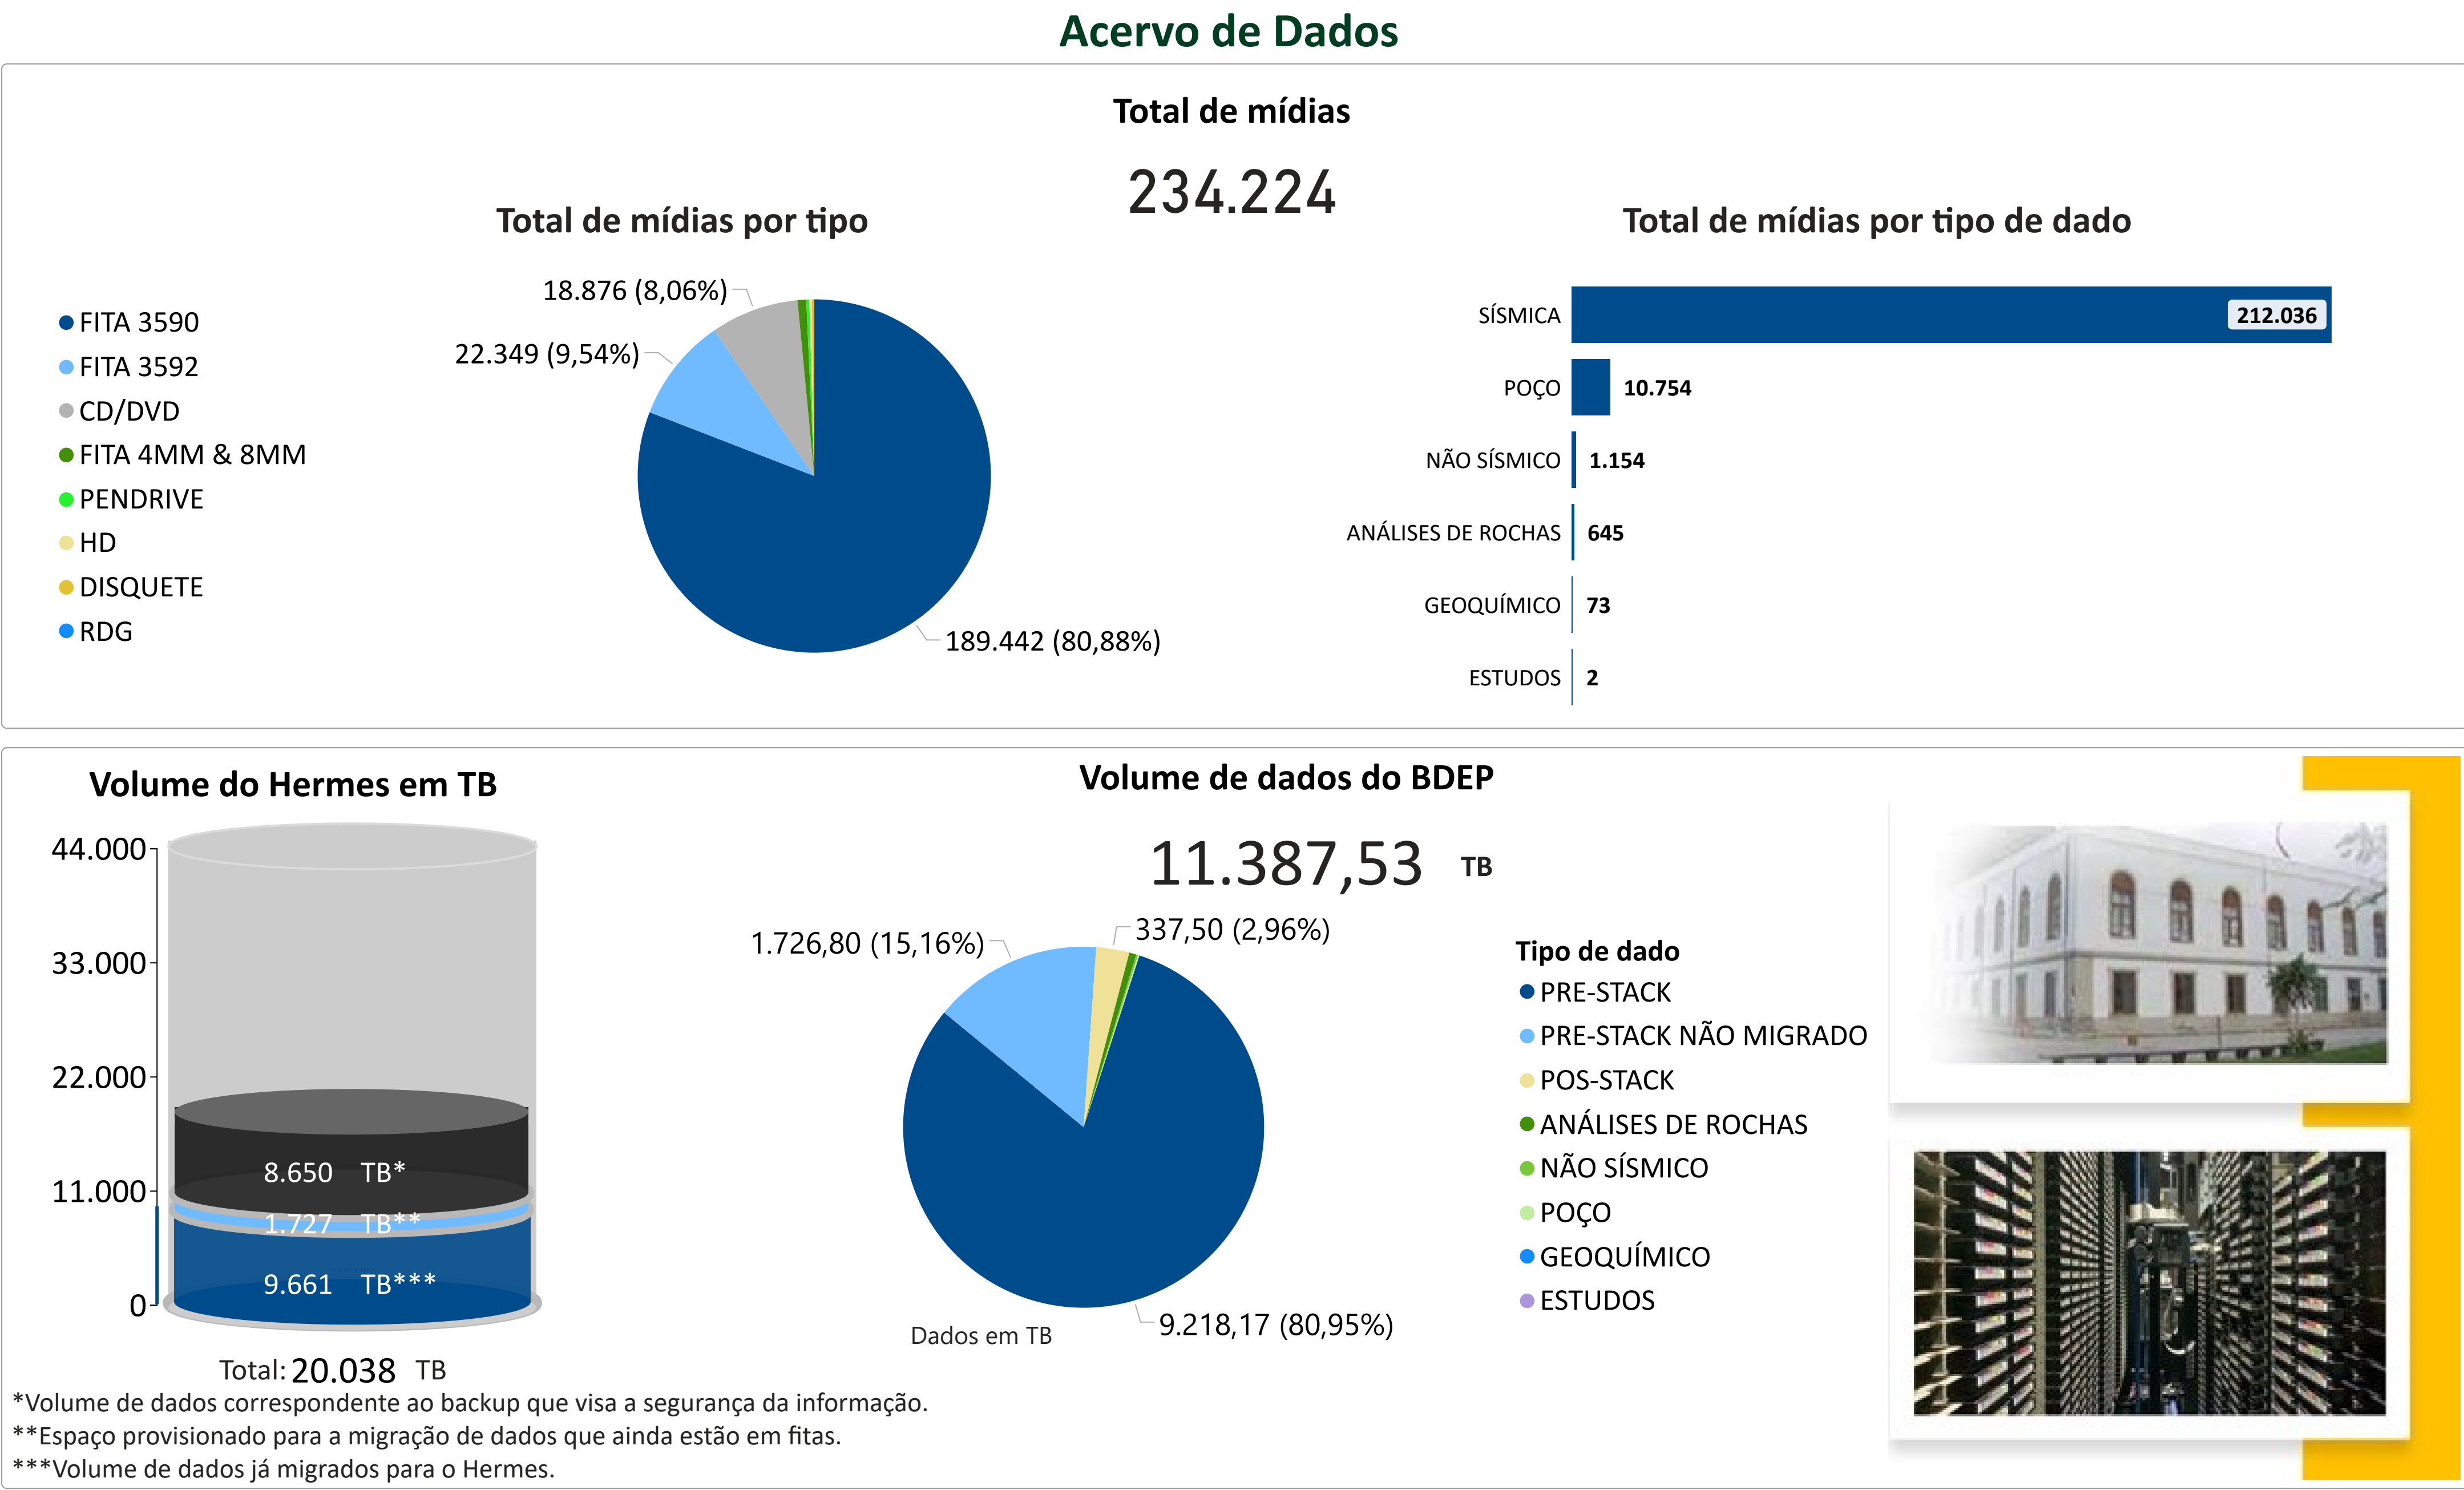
Acervo de Dados

Total de mídias

234.224

Total de mídias por tipo

FITA 3590
FITA 3592
CD/DVD
FITA 4MM & 8MM
PENDRIVE
HD
DISQUETE
RDG

18.876 (8,06%)
22.349 (9,54%)
189.442 (80,88%)

Total de mídias por tipo de dado

| | |
|---|---|
| SÍSMICA | 212.036 |
| POÇO | 10.754 |
| NÃO SÍSMICO | 1.154 |
| ANÁLISES DE ROCHAS | 645 |
| GEOQUÍMICO | 73 |
| ESTUDOS | 2 |

Volume do Hermes em TB

44.000
33.000
22.000
11.000
0

8.650 TB*
1.727 TB**
9.661 TB***

Total: 20.038 TB

Volume de dados do BDEP

11.387,53 TB

1.726,80 (15,16%)
337,50 (2,96%)
9.218,17 (80,95%)
Dados em TB

Tipo de dado
PRE-STACK
PRE-STACK NÃO MIGRADO
POS-STACK
ANÁLISES DE ROCHAS
NÃO SÍSMICO
POÇO
GEOQUÍMICO
ESTUDOS

*Volume de dados correspondente ao backup que visa a segurança da informação.
**Espaço provisionado para a migração de dados que ainda estão em fitas.
***Volume de dados já migrados para o Hermes.